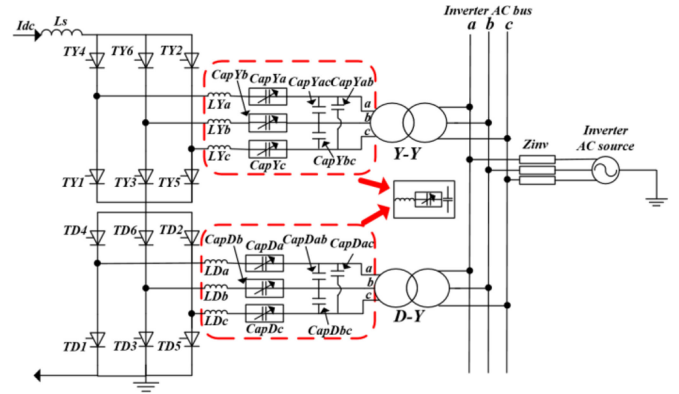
Idc
Ls
TY4
TY6
TY2
CapYb
CapYa
CapYacCapYab
LYa
LYb
LYc
CapYc
CapYbc
a
b
c
Y-Y
Inverter AC bus
a
b
c
Zinv
Inverter
AC source
TY1
TY3
TY5
TD4
TD6
TD2
CapDb
CapDa
CapDab
CapDac
LDa
LDb
LDc
CapDc
CapDbc
a
b
c
D-Y
TD1
TD3
TD5